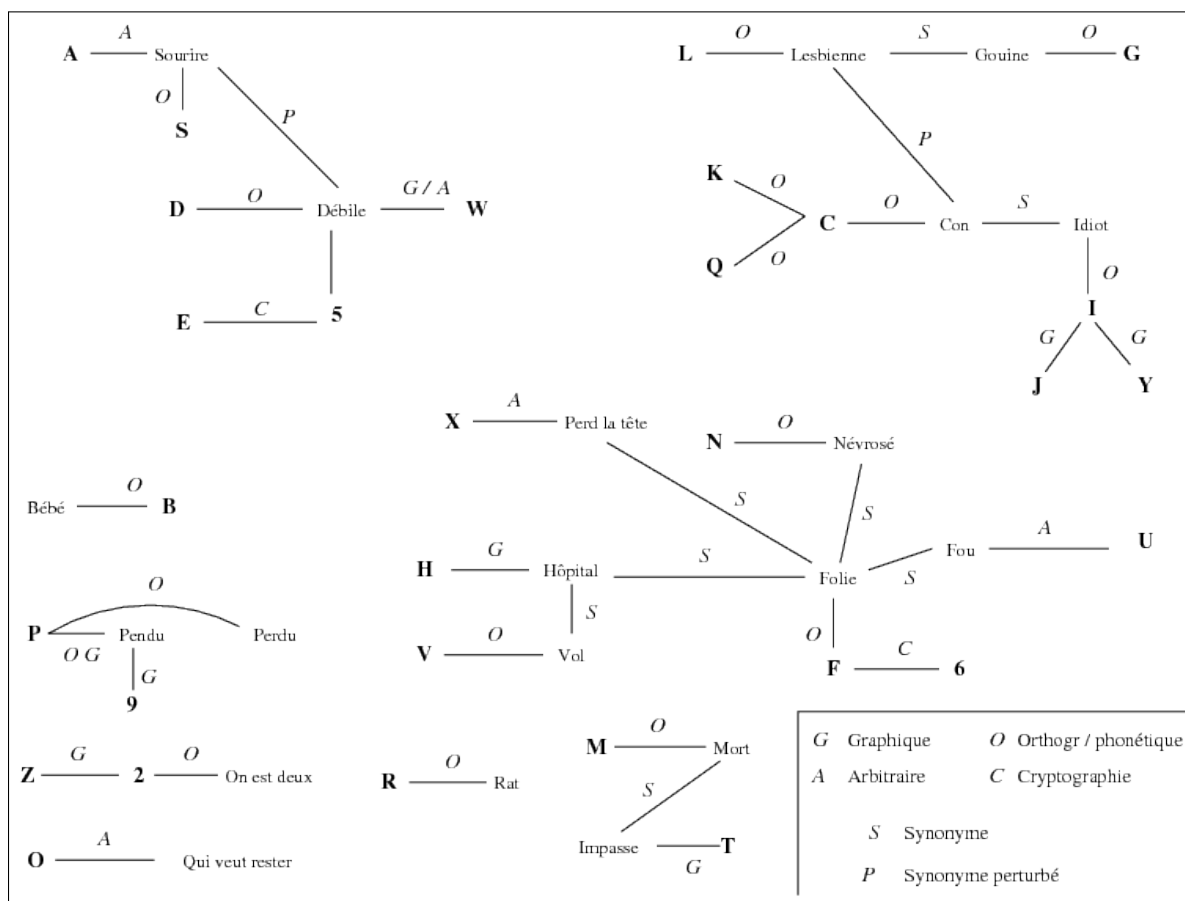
A — A — Sourire
Sourire — O — S
Sourire — P — Débile
D — O — Débile — G / A — W
Débile — 5
E — C — 5

L — O — Lesbienne — S — Gouine — O — G
Lesbienne — P — Con
K — O — C
Q — O — C
C — O — Con — S — Idiot
Idiot — O — I
I — G — J
I — G — Y

X — A — Perd la tête
Perd la tête — S — Folie
N — O — Névrosé
Névrosé — S — Folie
Folie — S — Fou — A — U
H — G — Hôpital — S — Folie
Hôpital — S — Vol
V — O — Vol
Folie — O — F — C — 6

Bébé — O — B

P — O — Perdu
P — O G — Pendu
Pendu — G — 9

Z — G — 2 — O — On est deux

R — O — Rat

M — O — Mort
Mort — S — Impasse
Impasse — G — T

O — A — Qui veut rester

| | | | |
|---|---|---|---|
| $G$ | Graphique | $O$ | Orthogr / phonétique |
| $A$ | Arbitraire | $C$ | Cryptographie |

$S$ Synonyme

$P$ Synonyme perturbé